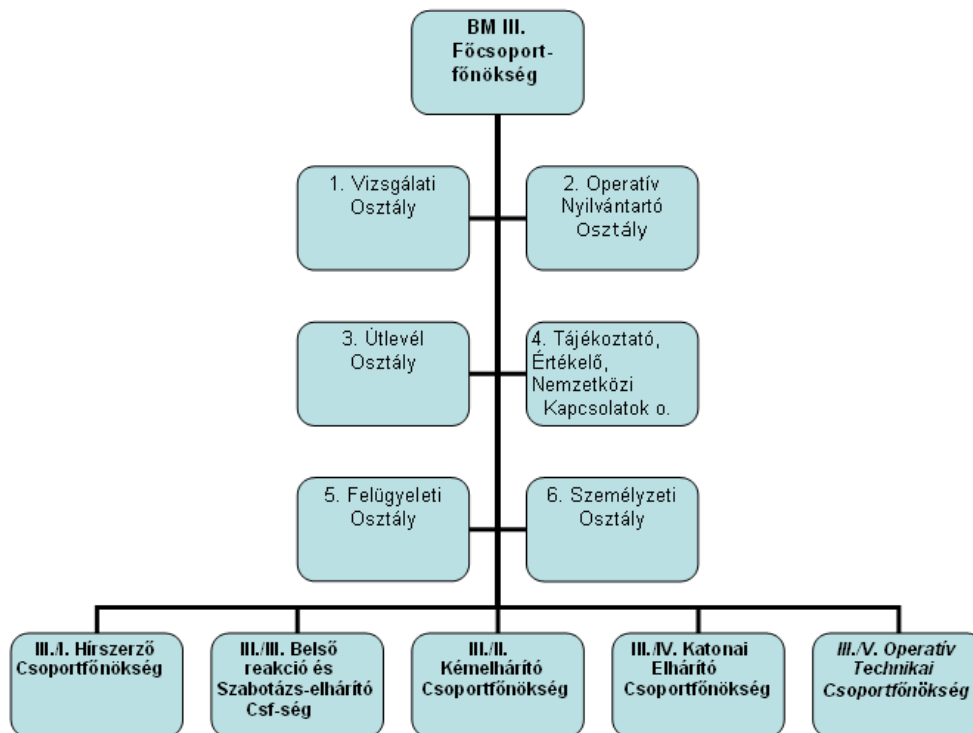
BM III. Főcsoportfőnökség

1. Vizsgálati Osztály

2. Operatív Nyilvántartó Osztály

3. Útlevél Osztály

4. Tájékoztató, Értékelő, Nemzetközi Kapcsolatok o.

5. Felügyeleti Osztály

6. Személyzeti Osztály

III./I. Hírszerző Csoportfőnökség

III./III. Belső reakció és Szabotázs-elhárító Csf-ség

III./II. Kémelhárító Csoportfőnökség

III./IV. Katonai Elhárító Csoportfőnökség

III./V. Operatív Technikai Csoportfőnökség